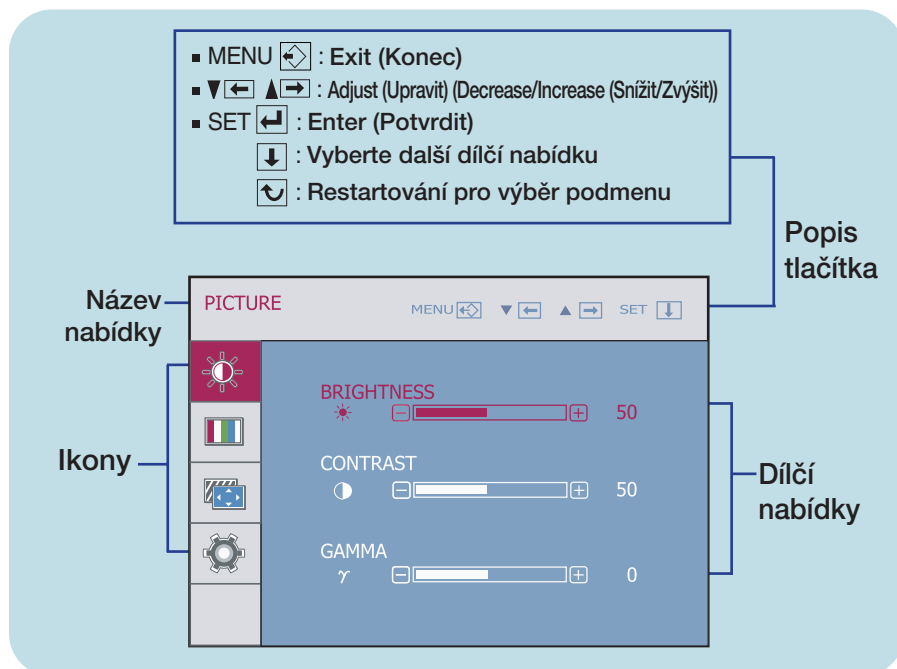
■ MENU : Exit (Konec)
■ ▼ ▲ : Adjust (Upravit) (Decrease/Increase (Snížit/Zvýšit))
■ SET : Enter (Potvrdit)
: Vyberte další dílčí nabídku
: Restartování pro výběr podmenu

Popis tlačítka

Název nabídky

PICTURE MENU ▼ ▲ SET

Ikony

BRIGHTNESS 50

CONTRAST 50

GAMMA $\gamma$ 0

Dílčí nabídky